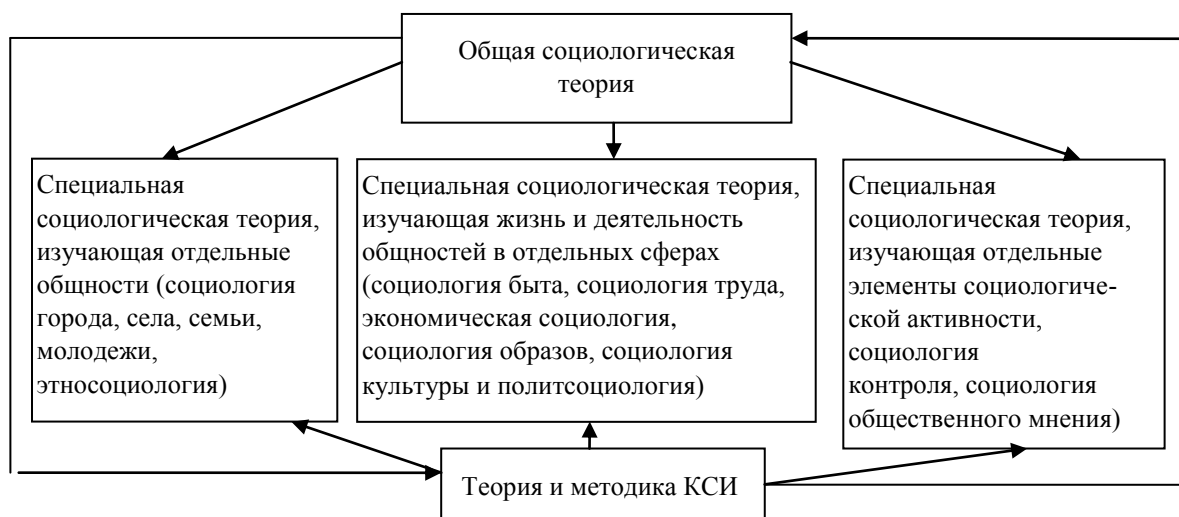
Общая социологическая теория

Специальная социологическая теория, изучающая отдельные общности (социология города, села, семьи, молодежи, этносоциология)

Специальная социологическая теория, изучающая жизнь и деятельность общностей в отдельных сферах (социология быта, социология труда, экономическая социология, социология образов, социология культуры и политсоциология)

Специальная социологическая теория, изучающая отдельные элементы социологической активности, социология контроля, социология общественного мнения)

Теория и методика КСИ